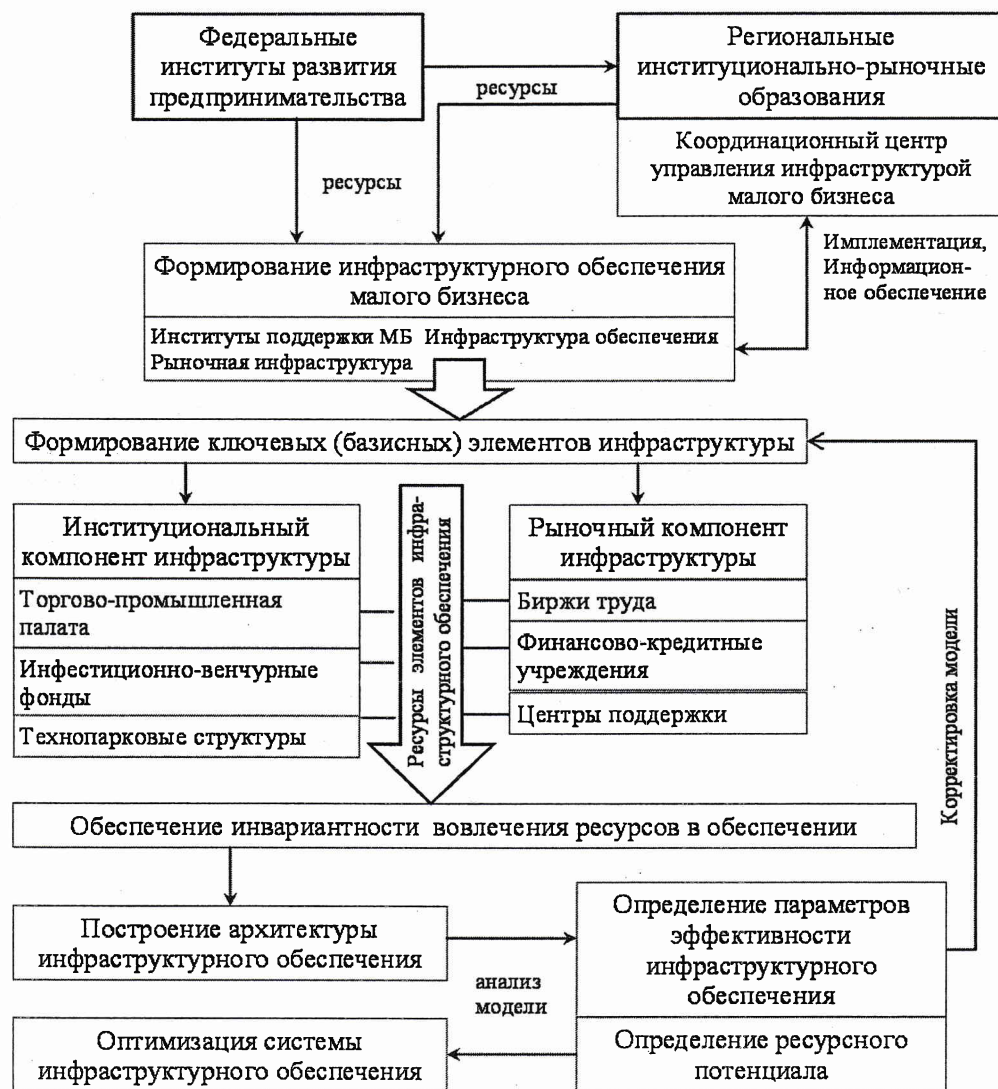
Федеральные институты развития предпринимательства

Региональные институционально-рыночные образования

ресурсы

Координационный центр управления инфраструктурой малого бизнеса

ресурсы

Имплементация, Информационное обеспечение

Формирование инфраструктурного обеспечения малого бизнеса

Институты поддержки МБ Инфраструктура обеспечения Рыночная инфраструктура

Формирование ключевых (базисных) элементов инфраструктуры

Институциональный компонент инфраструктуры

Торгово-промышленная палата

Инфестиционно-венчурные фонды

Технопарковые структуры

Ресурсы элементов инфраструктурного обеспечения

Рыночный компонент инфраструктуры

Биржи труда

Финансово-кредитные учреждения

Центры поддержки

Корректировка модели

Обеспечение инвариантности вовлечения ресурсов в обеспечении

Построение архитектуры инфраструктурного обеспечения

анализ модели

Определение параметров эффективности инфраструктурного обеспечения

Определение ресурсного потенциала

Оптимизация системы инфраструктурного обеспечения